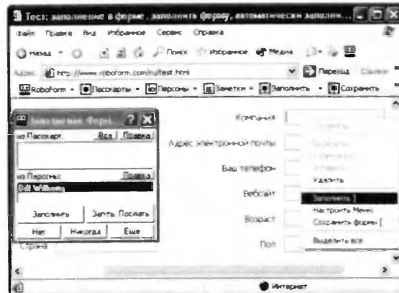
Test: заполнение в форме, заполнить форму, автоматически заполн...

Файл Правка Вид Избранное Сервис Справка

Назад Поиск Избранное Медиа

Адрес http://www.roboform.com/ru/test.html Переход Ссылки

RoboForm Паспорта Персоны Заметки Заполнить Сохранить

Заполнение Форм... ? X

из Паспорт: Все | Правка

из Персоны: Правка

Bill Williams

Заполнить Запол. Послать

Нет Никогда Еще

Компания

Адрес электронной почты

Ваш телефон

Вебсайт

Возраст

Пол

Удалить

Заполнить [ ]

Настроить Меню

Сохранить формы [ ]

Выделить все

Интернет